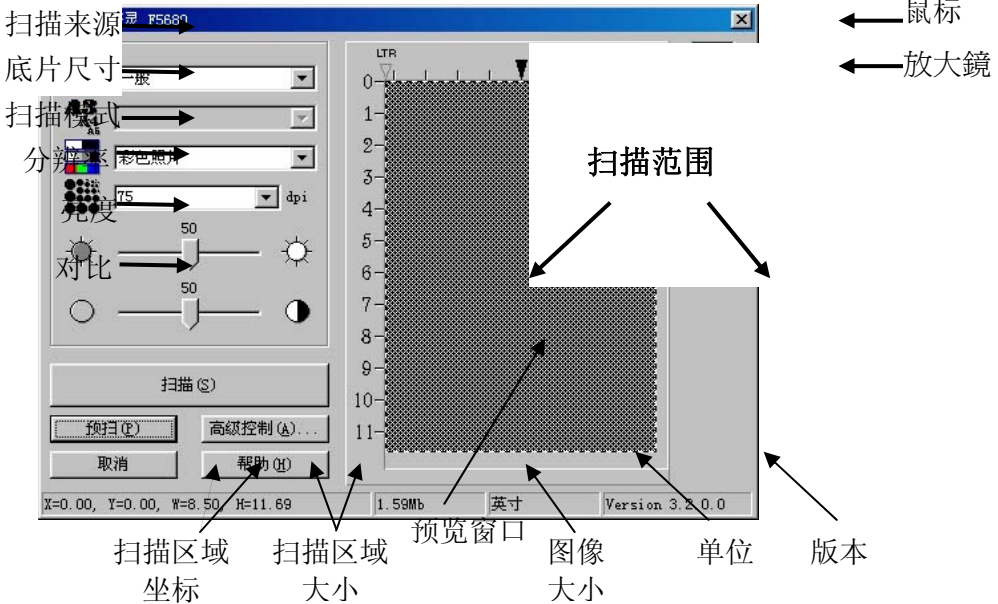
扫描来源 灵 F5680
鼠标
底片尺寸 一般
放大鏡
扫描模式
分辨率 彩色照片
75 dpi
亮度
50
对比
50
扫描范围
LTR
0
1
2
3
4
5
6
7
8
9
10
11
扫描(S)
预扫(P)
高级控制(A)...
取消
帮助(H)
X=0.00, Y=0.00, W=8.50, H=11.69
1.59Mb
英寸
Version 3.2.0.0
扫描区域坐标
扫描区域大小
预览窗口
图像大小
单位
版本